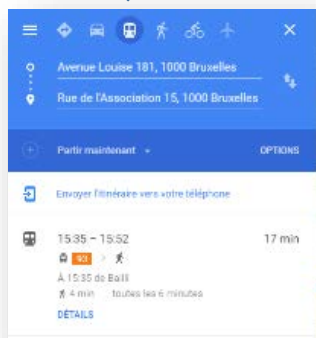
Avenue Louise 181, 1000 Bruxelles

Rue de l'Association 15, 1000 Bruxelles

Partir maintenant

OPTIONS

Envoyer l'itinéraire vers votre téléphone

15:35 – 15:52

17 min

93

À 15:35 de Bailli

4 min toutes les 6 minutes

DÉTAILS